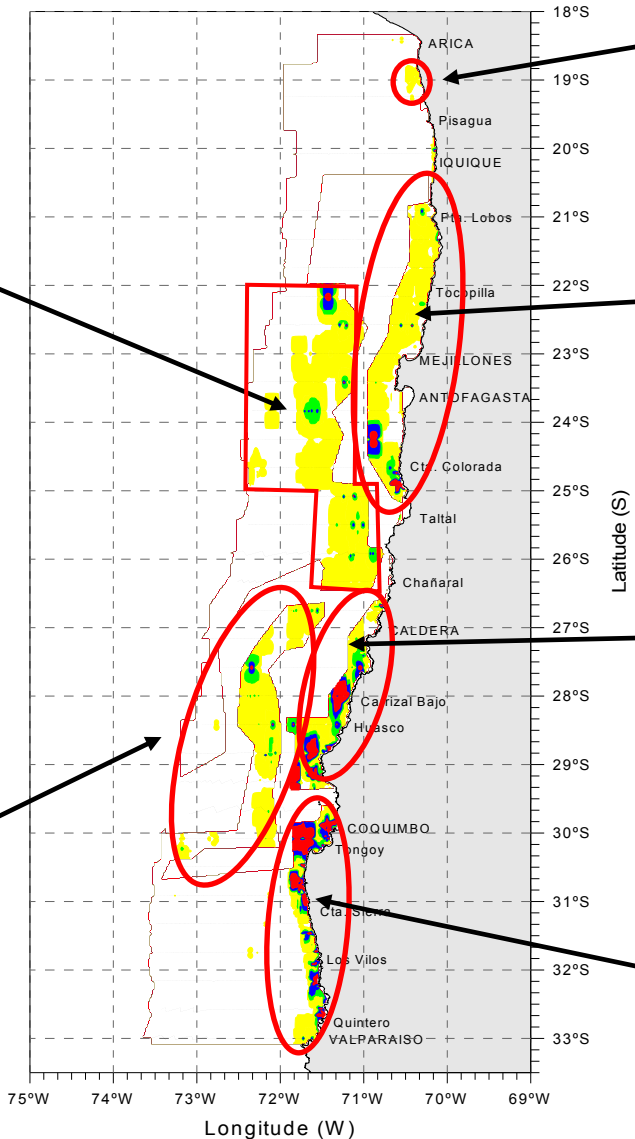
18°S
ARICA
19°S
Pisagua
20°S
IQUIQUE
21°S
Pta. Lobos
22°S
Tocopilla
23°S
MEJILLONES
ANTOFAGASTA
24°S
Cta. Colorada
25°S
Taltal
26°S
Chañaral
27°S
CALDERA
28°S
Carrizal Bajo
Huasco
29°S
30°S
COQUIMBO
Tongoy
31°S
Cta. Sierra
32°S
Los Vilos
Quintero
33°S
VALPARAISO
Latitude (S)
75°W
74°W
73°W
72°W
71°W
70°W
69°W
Longitude (W)